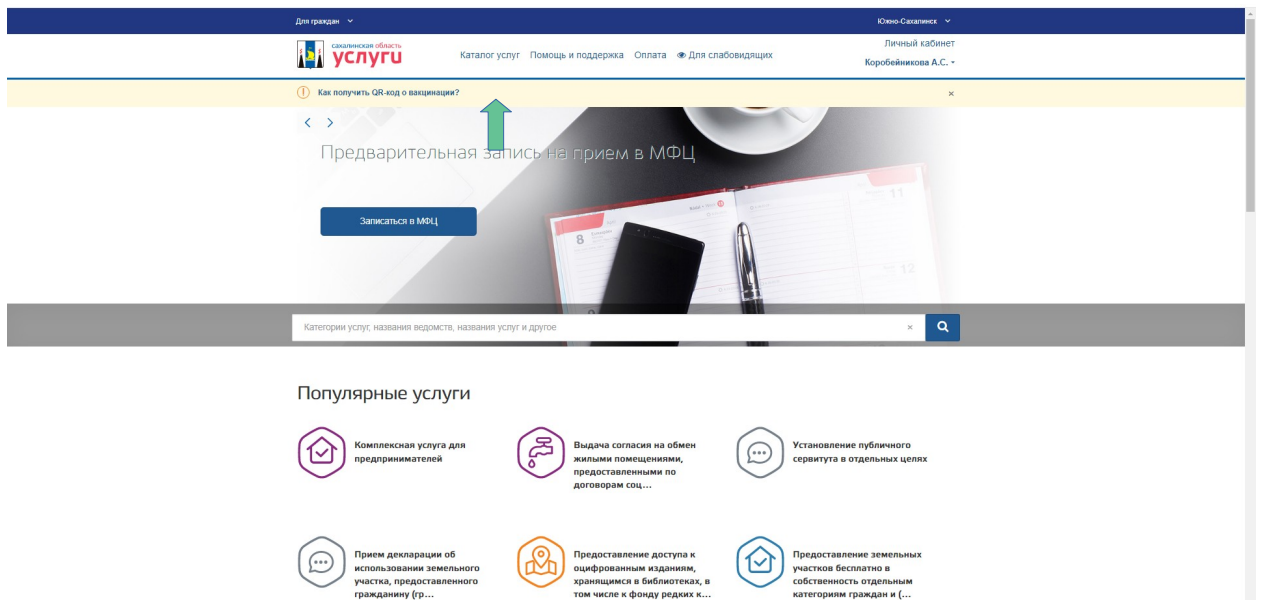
Для граждан
Южно-Сахалинск

сахалинская область
услуги

Каталог услуг Помощь и поддержка Оплата Для слабовидящих

Личный кабинет
Коробейникова А.С.

Как получить QR-код о вакцинации?

Предварительная запись на прием в МФЦ

Записаться в МФЦ

Категории услуг, названия ведомств, названия услуг и другое

Популярные услуги

Комплексная услуга для предпринимателей

Выдача согласия на обмен жилыми помещениями, предоставленными по договорам соц...

Установление публичного сервитута в отдельных целях

Прием декларации об использовании земельного участка, предоставленного гражданину (гр...

Предоставление доступа к оцифрованным изданиям, хранящимся в библиотеках, в том числе к фонду редких к...

Предоставление земельных участков бесплатно в собственность отдельным категориям граждан и (...